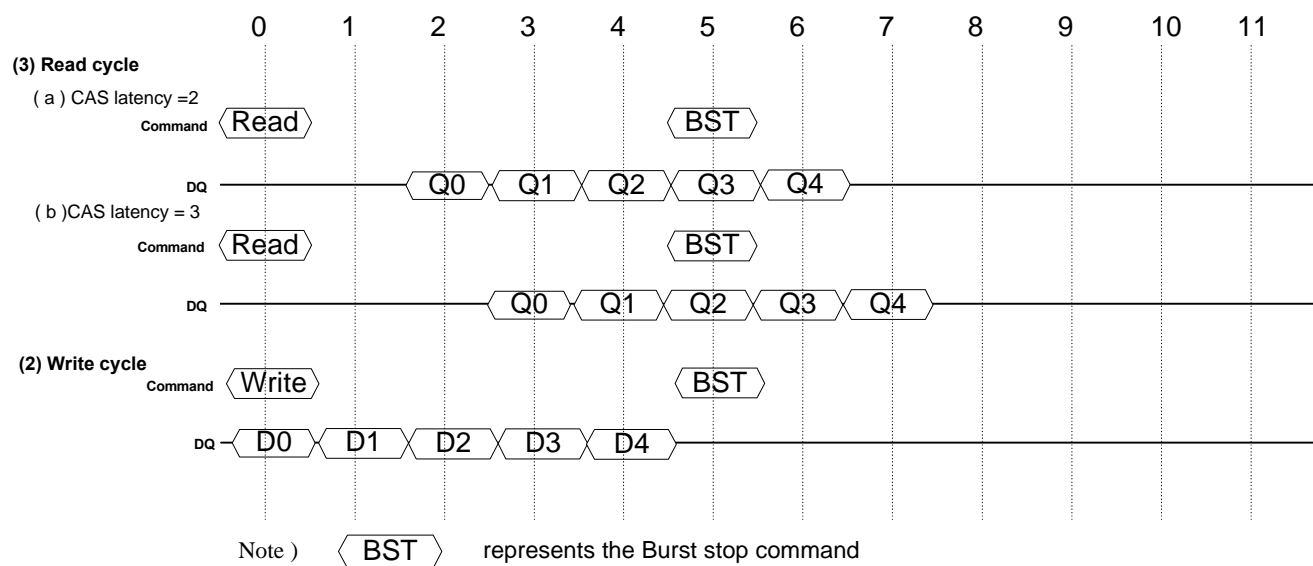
0 1 2 3 4 5 6 7 8 9 10 11

(3) Read cycle

( a ) CAS latency =2

Command Read BST

DQ Q0 Q1 Q2 Q3 Q4

( b )CAS latency = 3

Command Read BST

DQ Q0 Q1 Q2 Q3 Q4

(2) Write cycle

Command Write BST

DQ D0 D1 D2 D3 D4

Note ) BST represents the Burst stop command